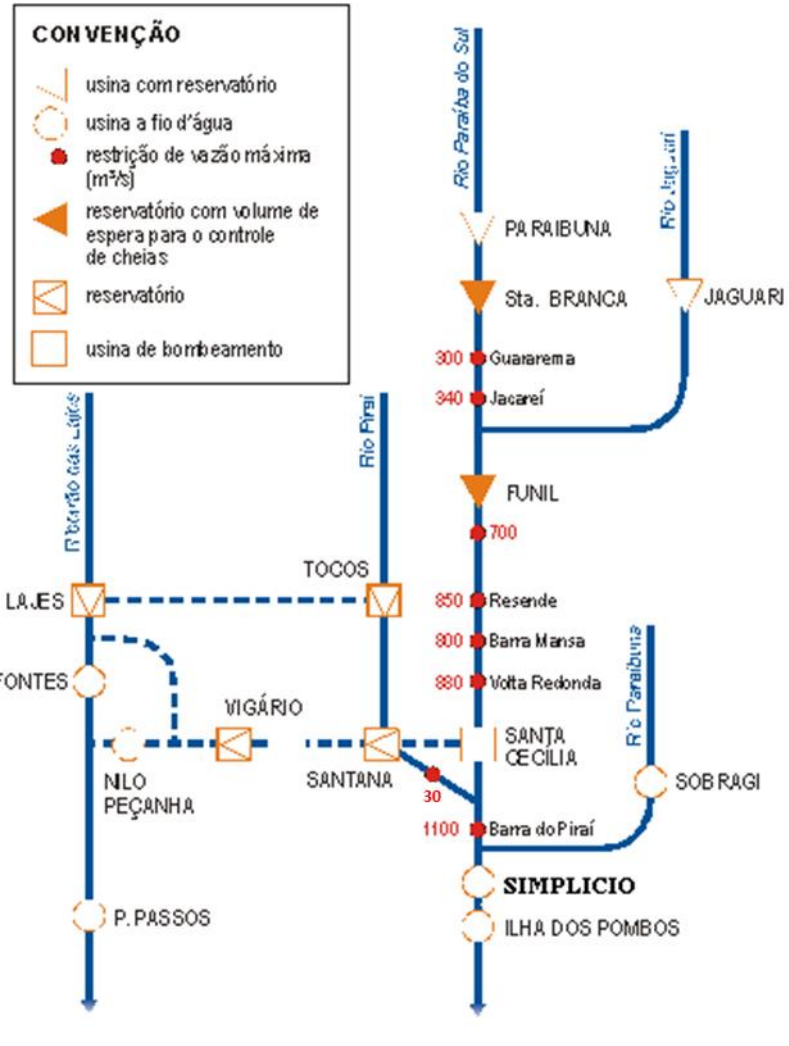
CONVENÇÃO

usina com reservatório

usina a fio d'água

restrição de vazão máxima ($m^3/s$)

reservatório com volume de espera para o controle de cheias

reservatório

usina de bombeamento

Rio Paraíba do Sul

Rio Jaguari

PARAIBUNA

Sta. BRANCA

JAGUARI

300 Guararema

340 Jacareí

Ribeirão das Lajes

Rio Piraí

FUNIL

700

TOCOS

LAJES

850 Resende

800 Barra Mansa

Rio Paraibuna

FONTES

880 Volta Redonda

VIGÁRIO

SANTA CECÍLIA

NILO PEÇANHA

SANTANA

30

SOBRAGI

1100 Barra do Piraí

SIMPLICIO

P. PASSOS

ILHA DOS POMBOS